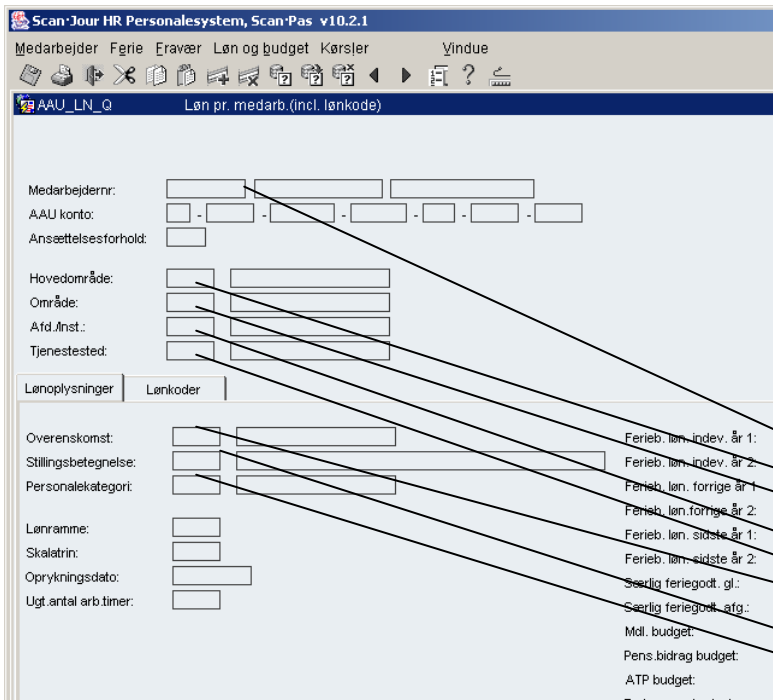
Scan·Jour HR Personalesystem, Scan·Pas v10.2.1

Medarbejder Ferie Fravær Løn og budget Kørsler Vindue

AAU_LN_Q Løn pr. medarb.(incl. lønkode)

Medarbejdernr:
AAU konto: - - - - - -
Ansættelsesforhold:

Hovedområde:
Område:
Afd./Inst.:
Tjenestested:

Lønoplysninger
Lønkoder

Overenskomst:
Stillingsbetegnelse:
Personalekategori:

Lønramme:
Skalatrin:
Oprykningsdato:
Ugt.antal arb.timer:

Ferieb. løn. indev. år 1:
Ferieb. løn. indev. år 2:
Ferieb. løn. forrige år 1
Ferieb. løn.forrige år 2:
Ferieb. løn. sidste år 1:
Ferieb. løn. sidste år 2:
Særlig feriegodt. gl.:
Særlig feriegodt. afg.:
Mdl. budget:
Pens.bidrag budget:
ATP budget: